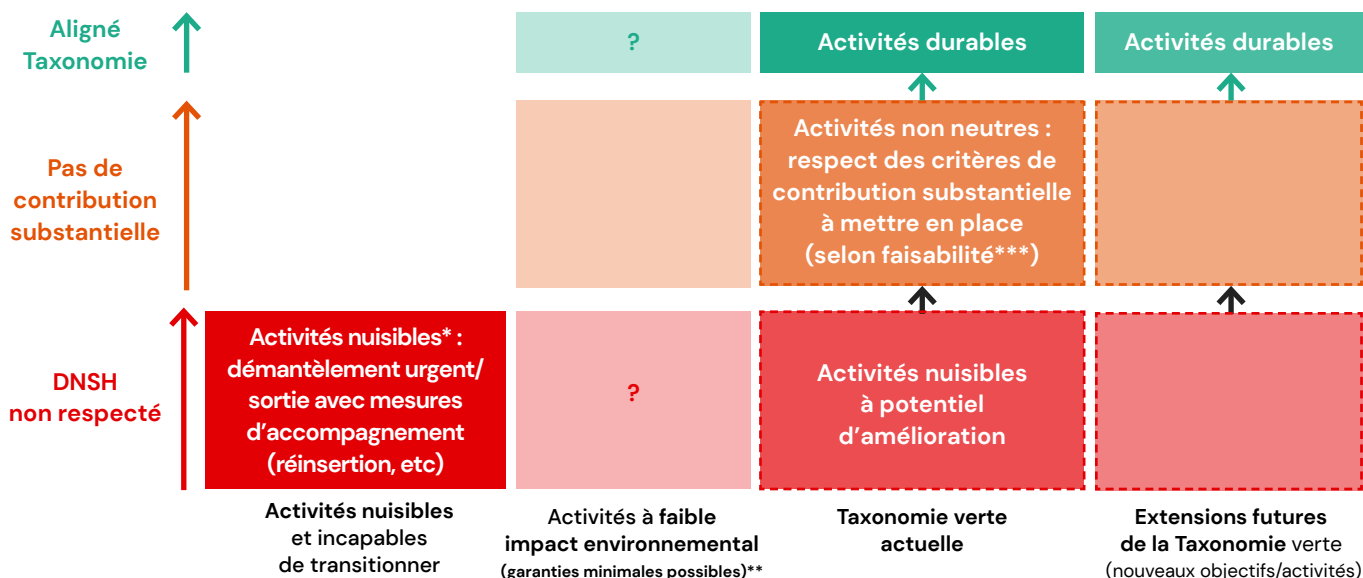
Aligné Taxonomie

?

Activités durables

Activités durables

Pas de contribution substantielle

Activités non neutres : respect des critères de contribution substantielle à mettre en place (selon faisabilité***)

DNSH non respecté

Activités nuisibles* : démantèlement urgent/ sortie avec mesures d'accompagnement (réinsertion, etc)

?

Activités nuisibles à potentiel d'amélioration

Activités nuisibles et incapables de transitionner

Activités à faible impact environnemental (garanties minimales possibles)**

Taxonomie verte actuelle

Extensions futures de la Taxonomie verte (nouveaux objectifs/activités)